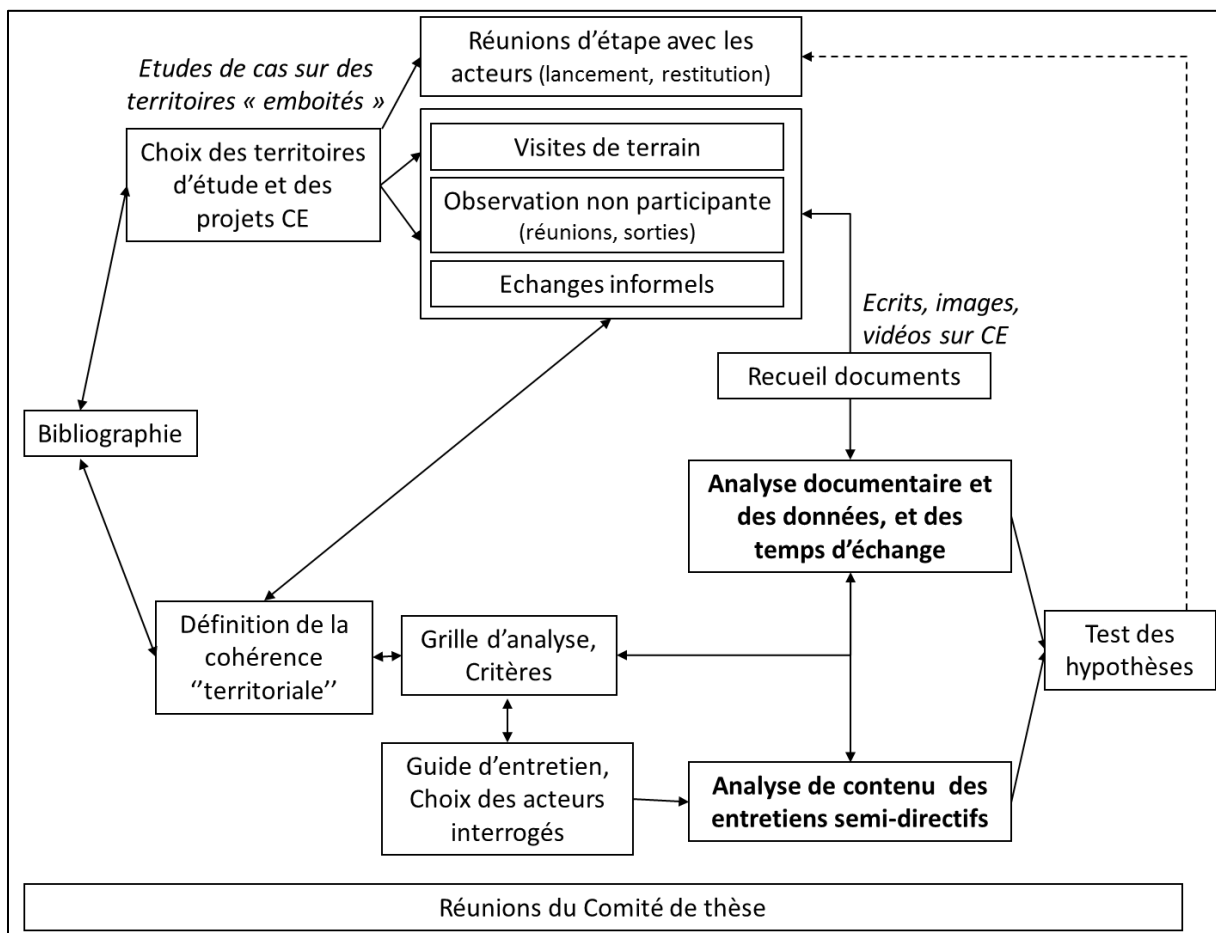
Réunions d'étape avec les acteurs (lancement, restitution)

Etudes de cas sur des territoires « emboités »

Choix des territoires d'étude et des projets CE

Visites de terrain

Observation non participante (réunions, sorties)

Echanges informels

Ecrits, images, vidéos sur CE

Recueil documents

Bibliographie

Analyse documentaire et des données, et des temps d'échange

Définition de la cohérence ''territoriale''

Grille d'analyse, Critères

Test des hypothèses

Guide d'entretien, Choix des acteurs interrogés

Analyse de contenu des entretiens semi-directifs

Réunions du Comité de thèse